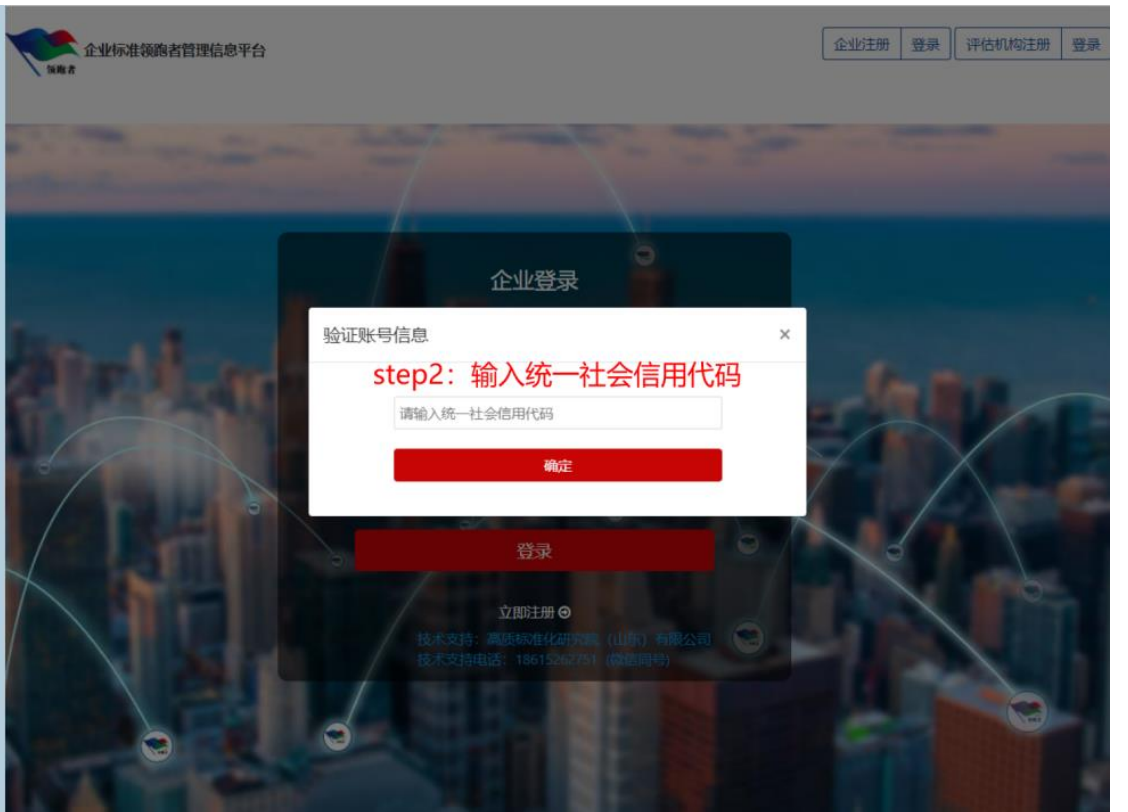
领跑者

企业标准领跑者管理信息平台

企业注册 登录 评估机构注册 登录

企业登录

验证账号信息 ×

step2：输入统一社会信用代码

请输入统一社会信用代码

确定

登录

立即注册

技术支持：高质标准化研究院（山东）有限公司
技术支持电话：18615262751（微信同号）